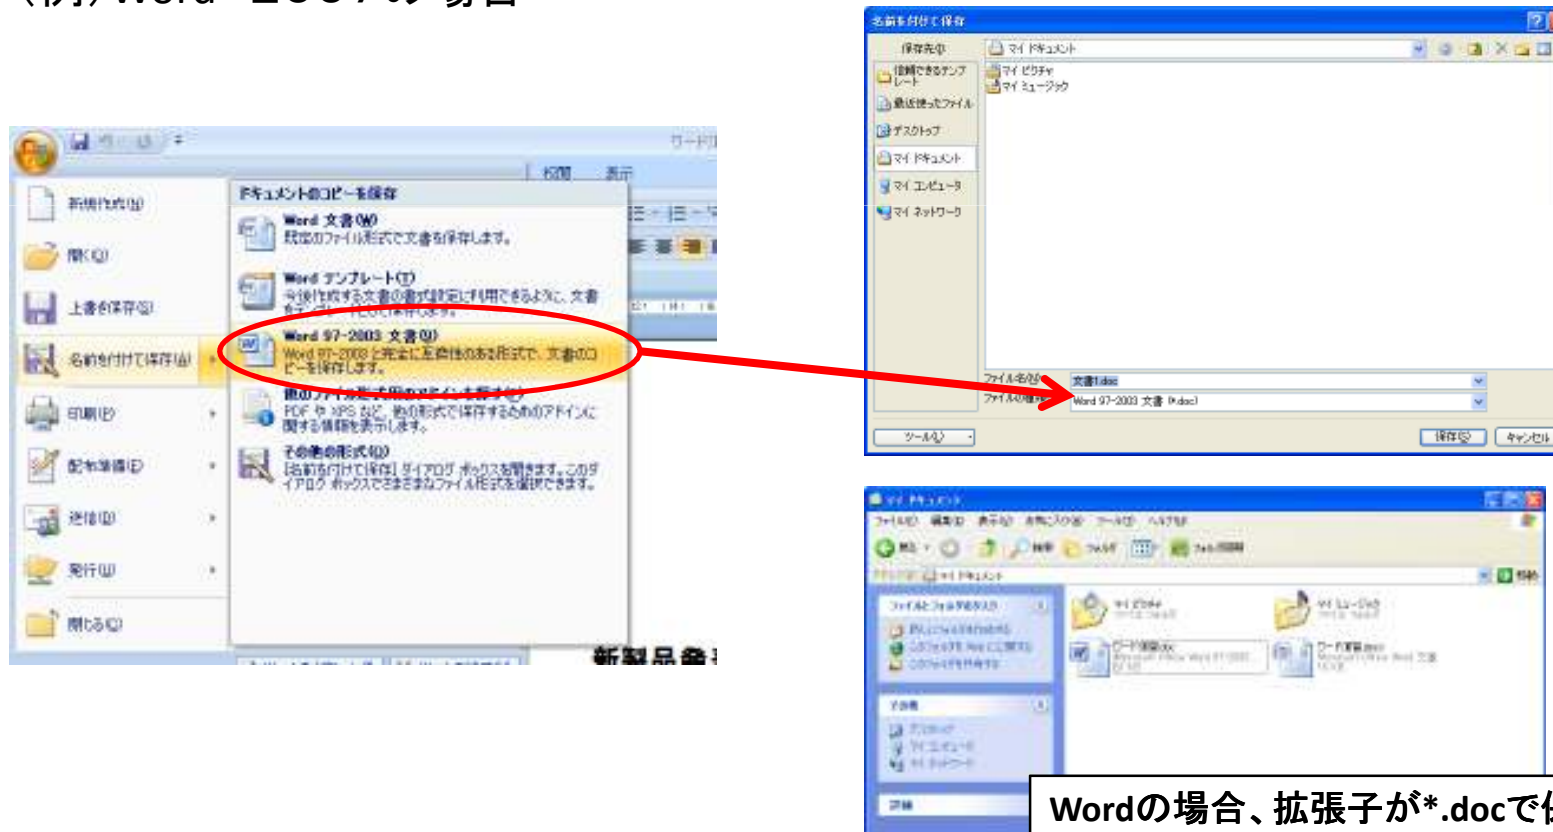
（例）Word 2007の場合

新規作成(N)
開く(O)
上書き保存(S)
名前を付けて保存(A)
印刷(P)
配布準備(E)
送信(D)
発行(U)
閉じる(C)

ドキュメントのコピーを保存
Word 文書(W)
既定のファイル形式で文書を保存します。
Word テンプレート(T)
今後作成する文書の書式設定に利用できるように、文書をテンプレートとして保存します。
Word 97-2003 文書(9)
Word 97-2003 と完全に互換性のある形式で、文書のコピーを保存します。
他のファイル形式用のアドインを検索(O)
PDF や XPS など、他の形式で保存するためのアドインに関する情報を表示します。
その他の形式(O)
[名前を付けて保存] ダイアログ ボックスを開きます。このダイアログ ボックスでさまざまなファイル形式を選択できます。

校閲 表示
新製品発

名前を付けて保存
保存先(I): マイ ドキュメント
信頼できるテンプレート
最近使ったファイル
デスクトップ
マイ ドキュメント
マイ コンピュータ
マイ ネットワーク
マイ ピクチャ
マイ ミュージック
ファイル名(N): 文書1.doc
ファイルの種類(T): Word 97-2003 文書 (*.doc)
ツール(L)
保存(S) キャンセル

マイ ドキュメント
ファイル(F) 編集(E) 表示(V) お気に入り(A) ツール(T) ヘルプ(H)
戻る 検索 フォルダ
アドレス(D) マイ ドキュメント 移動
ファイルとフォルダのタスク
その他
詳細
マイ ピクチャ
マイ ミュージック
ワード1.doc
ワード1.docx

Wordの場合、拡張子が*.docで